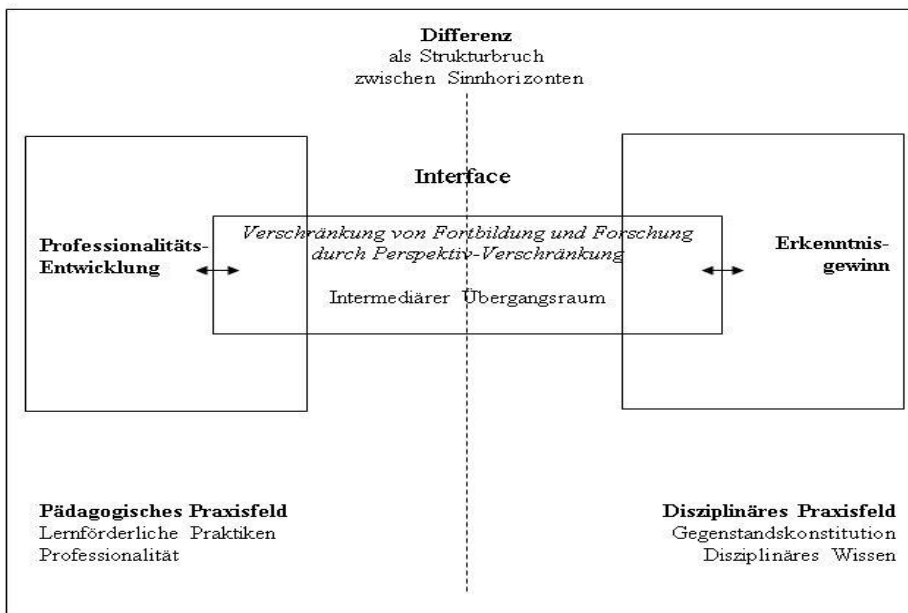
**Differenz**
als Strukturbruch
zwischen Sinnhorizonten

**Interface**

**Professionalitäts-Entwicklung**

*Verschränkung von Fortbildung und Forschung durch Perspektiv-Verschränkung*

Intermediärer Übergangsraum

**Erkenntnis-gewinn**

**Pädagogisches Praxisfeld**
Lernförderliche Praktiken
Professionalität

**Disziplinäres Praxisfeld**
Gegenstandskonstitution
Disziplinäres Wissen